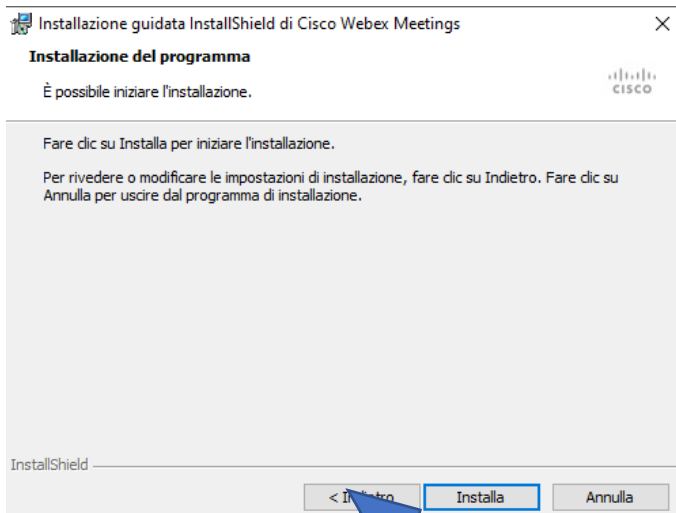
Installazione guidata InstallShield di Cisco Webex Meetings

Installazione del programma

È possibile iniziare l'installazione.

cisco

Fare clic su Installa per iniziare l'installazione.

Per rivedere o modificare le impostazioni di installazione, fare clic su Indietro. Fare clic su Annulla per uscire dal programma di installazione.

InstallShield

< In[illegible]tro

Installa

Annulla